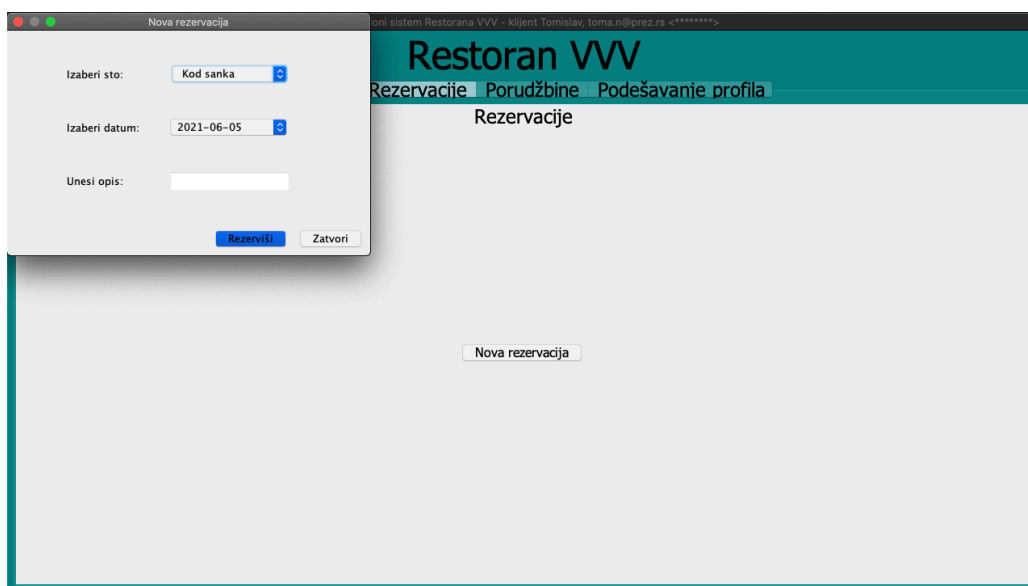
Nova rezervacija

Izaberi sto: Kod sanka

Izaberi datum: 2021-06-05

Unesi opis:

Rezerviši Zatvori

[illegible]oni sistem Restorana VVV - klijent Tomislav, toma.n@prez.rs <********>

Restoran VVV

Rezervacije Porudžbine Podešavanje profila

Rezervacije

Nova rezervacija